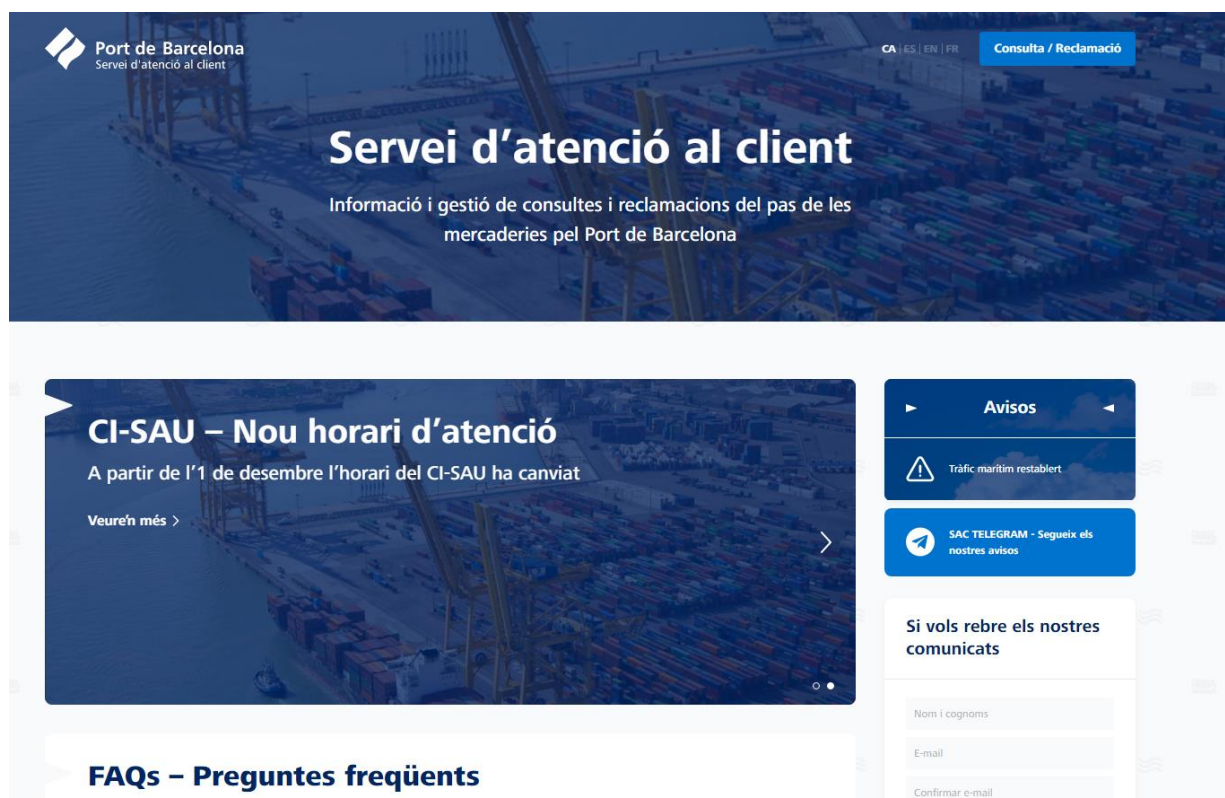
Port de Barcelona
Servei d'atenció al client

CA | ES | EN | FR

Consulta / Reclamació

Servei d'atenció al client

Informació i gestió de consultes i reclamacions del pas de les mercaderies pel Port de Barcelona

CI-SAU – Nou horari d'atenció

A partir de l'1 de desembre l'horari del CI-SAU ha canviat

Veure'n més >

Avisos

Tràfic marítim restablert

SAC TELEGRAM - Segueix els nostres avisos

Si vols rebre els nostres comunicats

Nom i cognoms

E-mail

Confirmar e-mail

FAQs – Preguntes freqüents